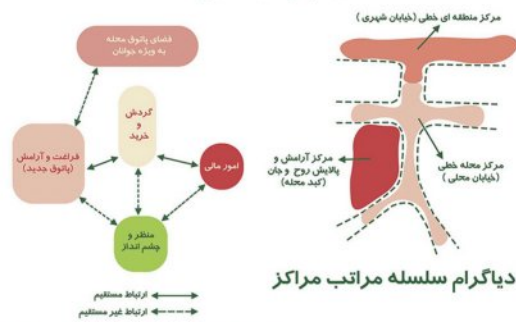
فضای پاتوق محله به ویژه جوانان

گردش و خرید

فراغت و آرامش (پاتوق جدید)

امور مالی

منظر و چشم انداز

ارتباط مستقیم

ارتباط غیر مستقیم

مرکز منطقه ای خطی (خیابان شهری)

مرکز آرامش و پالایش روح و جان (کید محله)

مرکز محله خطی (خیابان محلی)

دیاگرام سلسله مراتب مراکز